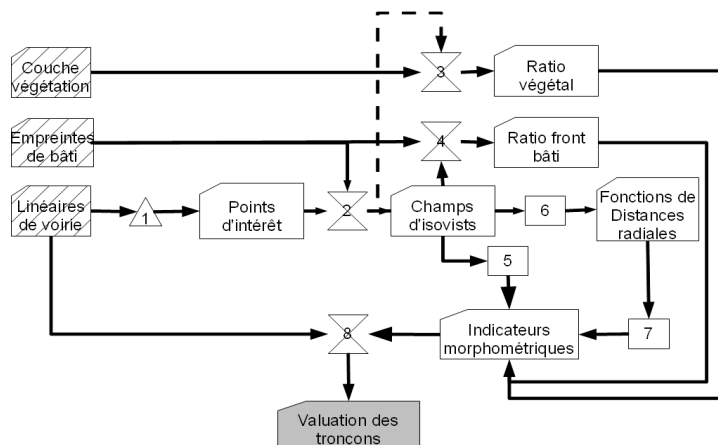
Couche végétation

3

Ratio végétal

Empreintes de bâti

4

Ratio front bâti

Linéaires de voirie

1

Points d'intérêt

2

Champs d'isovists

6

Fonctions de Distances radiales

5

8

Indicateurs morphométriques

7

Valuation des troncons